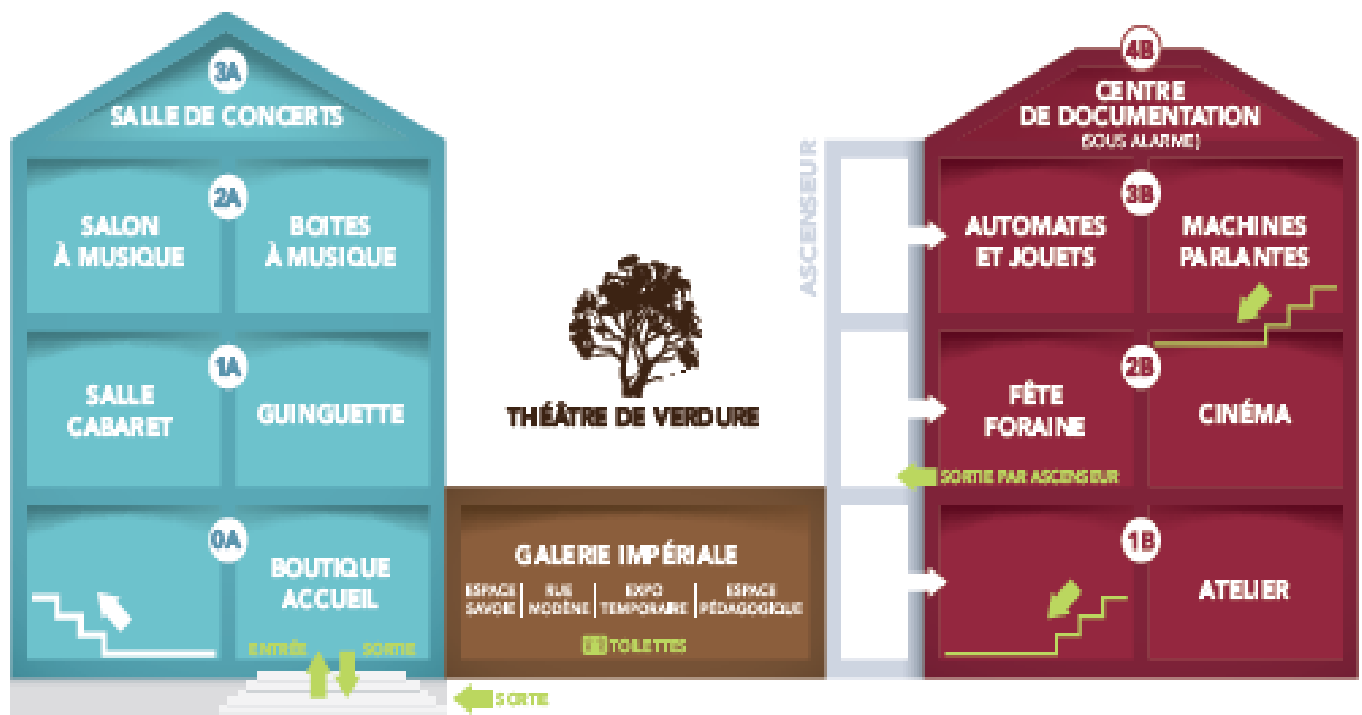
3A
SALLE DE CONCERTS

2A
SALON À MUSIQUE
BOITES À MUSIQUE

1A
SALLE CABARET
GUINGUETTE

0A
BOUTIQUE ACCUEIL
ENTRÉE
SORTIE

THÉÂTRE DE VERDURE

GALERIE IMPÉRIALE
ESPACE SAVOIE
RUE MODÈNE
EXPO TEMPORAIRE
ESPACE PÉDAGOGIQUE
TOILETTES

SORTIE

ASCENSEUR

4B
CENTRE DE DOCUMENTATION
(SOUS ALARME)

3B
AUTOMATES ET JOUETS
MACHINES PARLANTES

2B
FÊTE FORAINE
CINÉMA
SORTIE PAR ASCENSEUR

1B
ATELIER